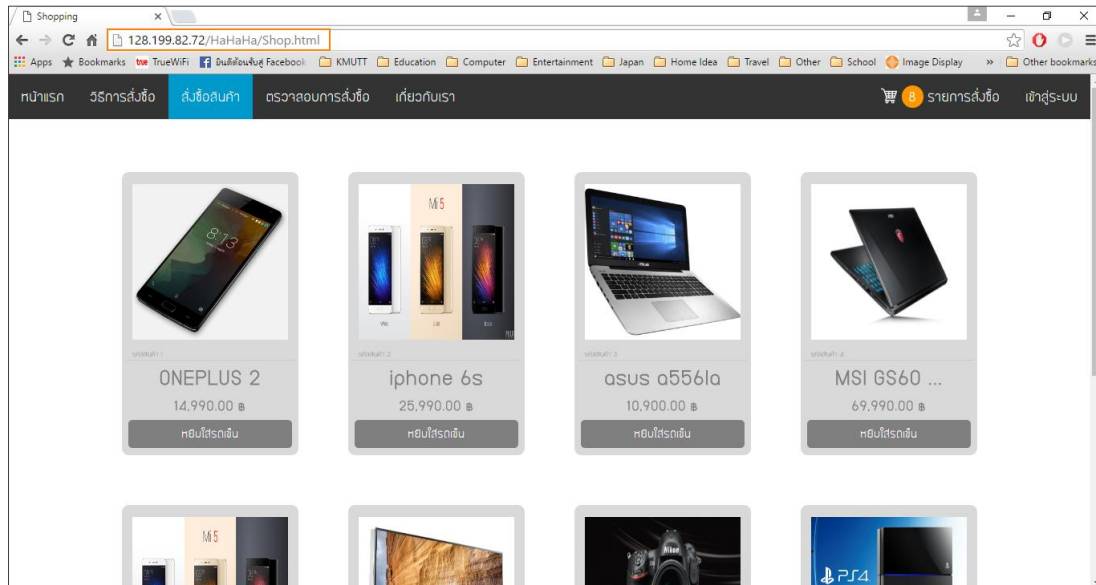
Shopping ×

128.199.82.72/HaHaHa/Shop.html

Apps Bookmarks TrueWiFi ยินดีต้อนรับสู่ Facebook KMUTT Education Computer Entertainment Japan Home Idea Travel Other School Image Display » Other bookmarks

หน้าแรก วิธีการสั่งซื้อ สั่งซื้อสินค้า ตรวจสอบการสั่งซื้อ เกี่ยวกับเรา 8 รายการสั่งซื้อ เข้าสู่ระบบ

รหัสสินค้า 1
ONEPLUS 2
14,990.00 ฿
หยิบใส่รถเข็น

Mi5
รหัสสินค้า 2
iphone 6s
25,990.00 ฿
หยิบใส่รถเข็น

รหัสสินค้า 3
asus a556la
10,900.00 ฿
หยิบใส่รถเข็น

รหัสสินค้า 4
MSI GS60 ...
69,990.00 ฿
หยิบใส่รถเข็น

Mi5

PS4